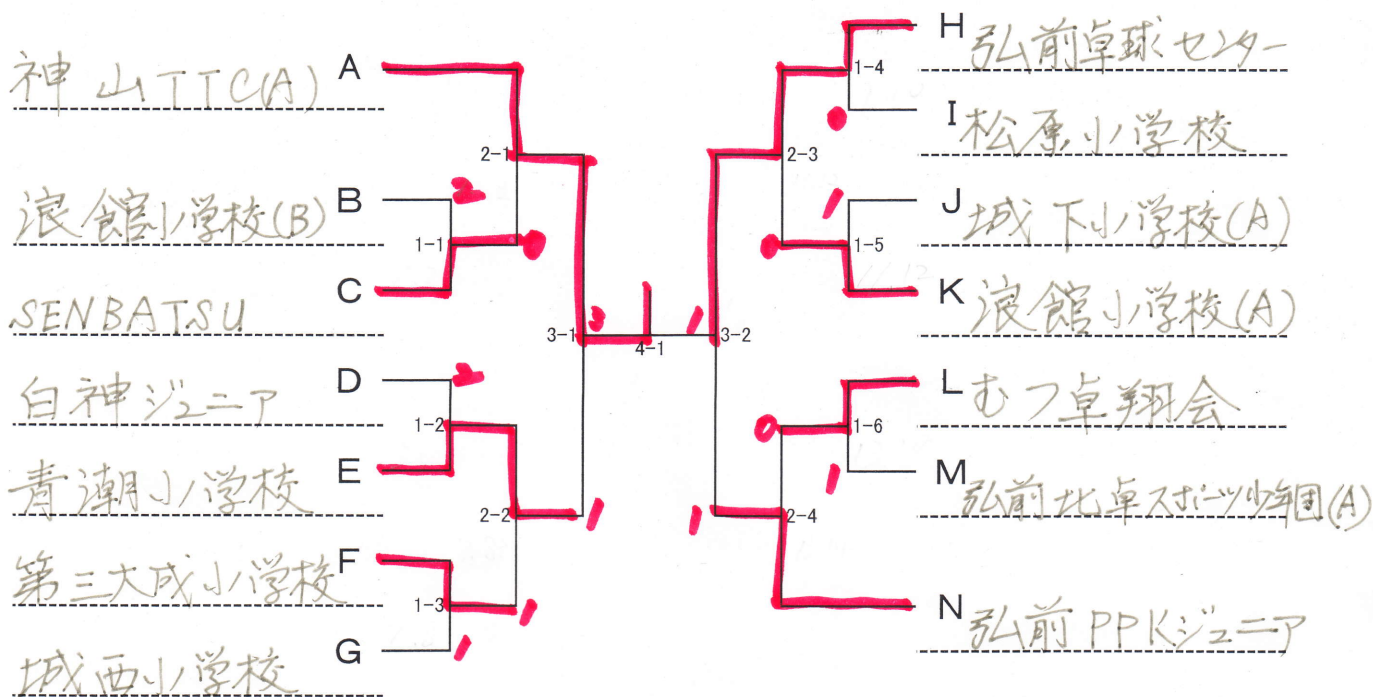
神山TTC(A)
A
浪館小学校(B)
B
SENBATSU
C
白神ジュニア
D
青湖小学校
E
第三大成小学校
F
城西小学校
G

2-1
1-1
2
0
3-1
3
1-2
2
2-2
1
1-3
1
1
4-1
1
3-2
1

H
弘前卓球センター
1-4
0
2-3
I
松原小学校
J
城下小学校(A)
1
0
1-5
K
浪館小学校(A)
L
むつ卓翔会
0
1-6
1
M
弘前北卓スポーツ少年団(A)
2-4
N
弘前PPKジュニア